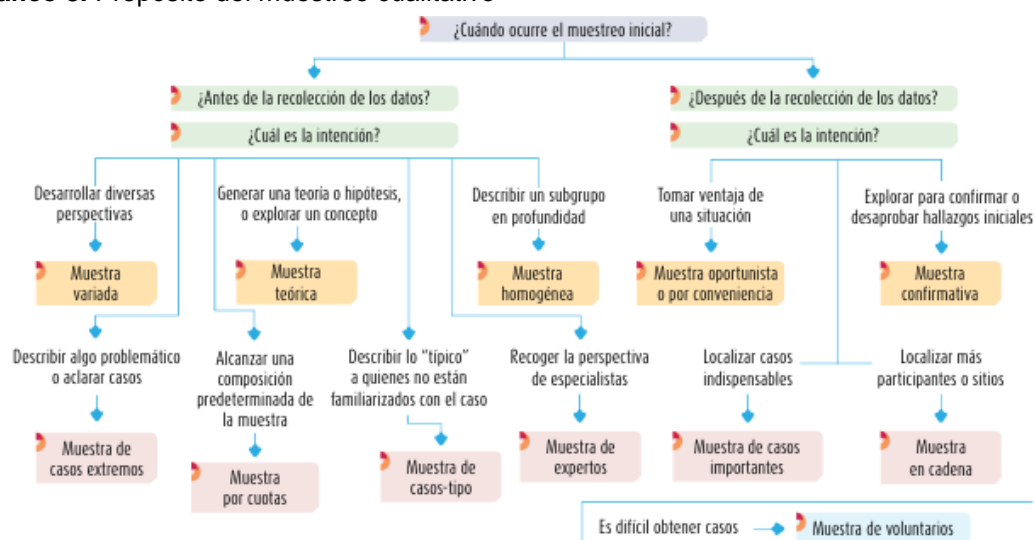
¿Cuándo ocurre el muestreo inicial?

¿Antes de la recolección de los datos?

¿Cuál es la intención?

Desarrollar diversas perspectivas

Muestra variada

Generar una teoría o hipótesis, o explorar un concepto

Muestra teórica

Describir un subgrupo en profundidad

Muestra homogénea

Describir algo problemático o aclarar casos

Muestra de casos extremos

Alcanzar una composición predeterminada de la muestra

Muestra por cuotas

Describir lo "típico" a quienes no están familiarizados con el caso

Muestra de casos-tipo

Recoger la perspectiva de especialistas

Muestra de expertos

¿Después de la recolección de los datos?

¿Cuál es la intención?

Tomar ventaja de una situación

Muestra oportunista o por conveniencia

Explorar para confirmar o desaprobar hallazgos iniciales

Muestra confirmativa

Localizar casos indispensables

Muestra de casos importantes

Localizar más participantes o sitios

Muestra en cadena

Es difícil obtener casos

Muestra de voluntarios